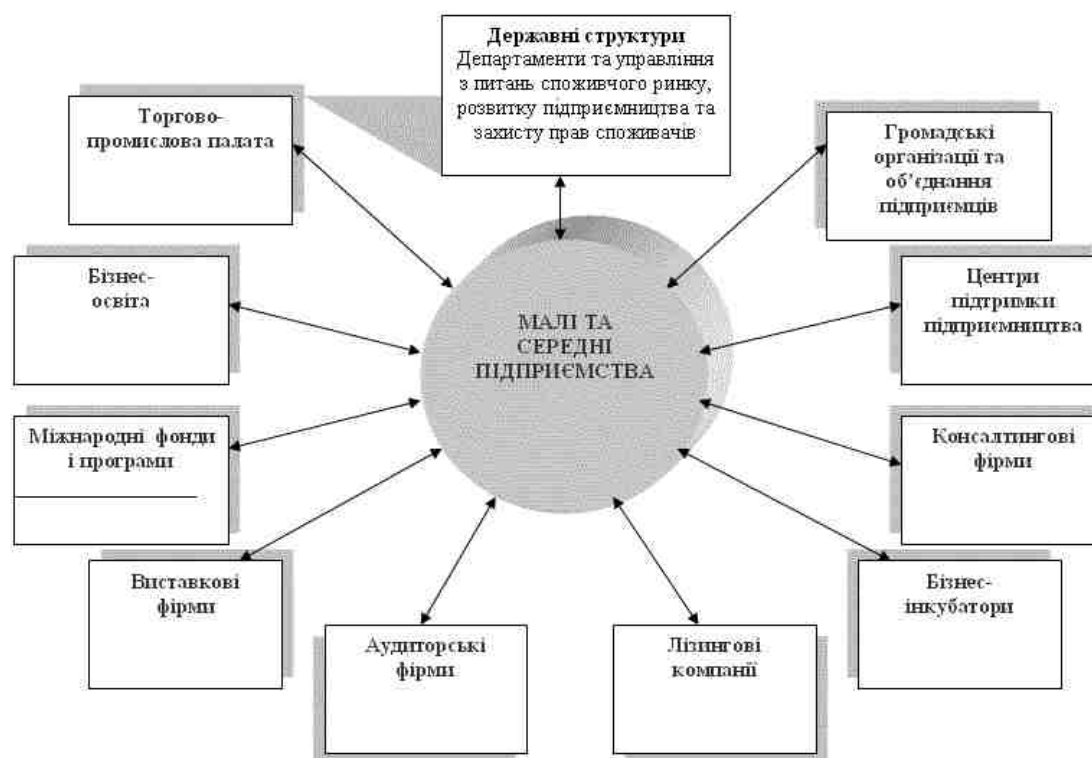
Державні структури
Департаменти та управління з питань споживчого ринку, розвитку підприємництва та захисту прав споживачів

Торгово-промислова палата

Громадські організаці та об'єднання підприємців

Бізнес-освіта

Центри підтримки підприємництва

МАЛІ ТА СЕРЕДНІ ПІДПРИЄМСТВА

Міжнародні фонди і програми

Консалтингові фірми

Виставкові фірми

Бізнес-інкубатори

Аудиторські фірми

Лізингові компанії